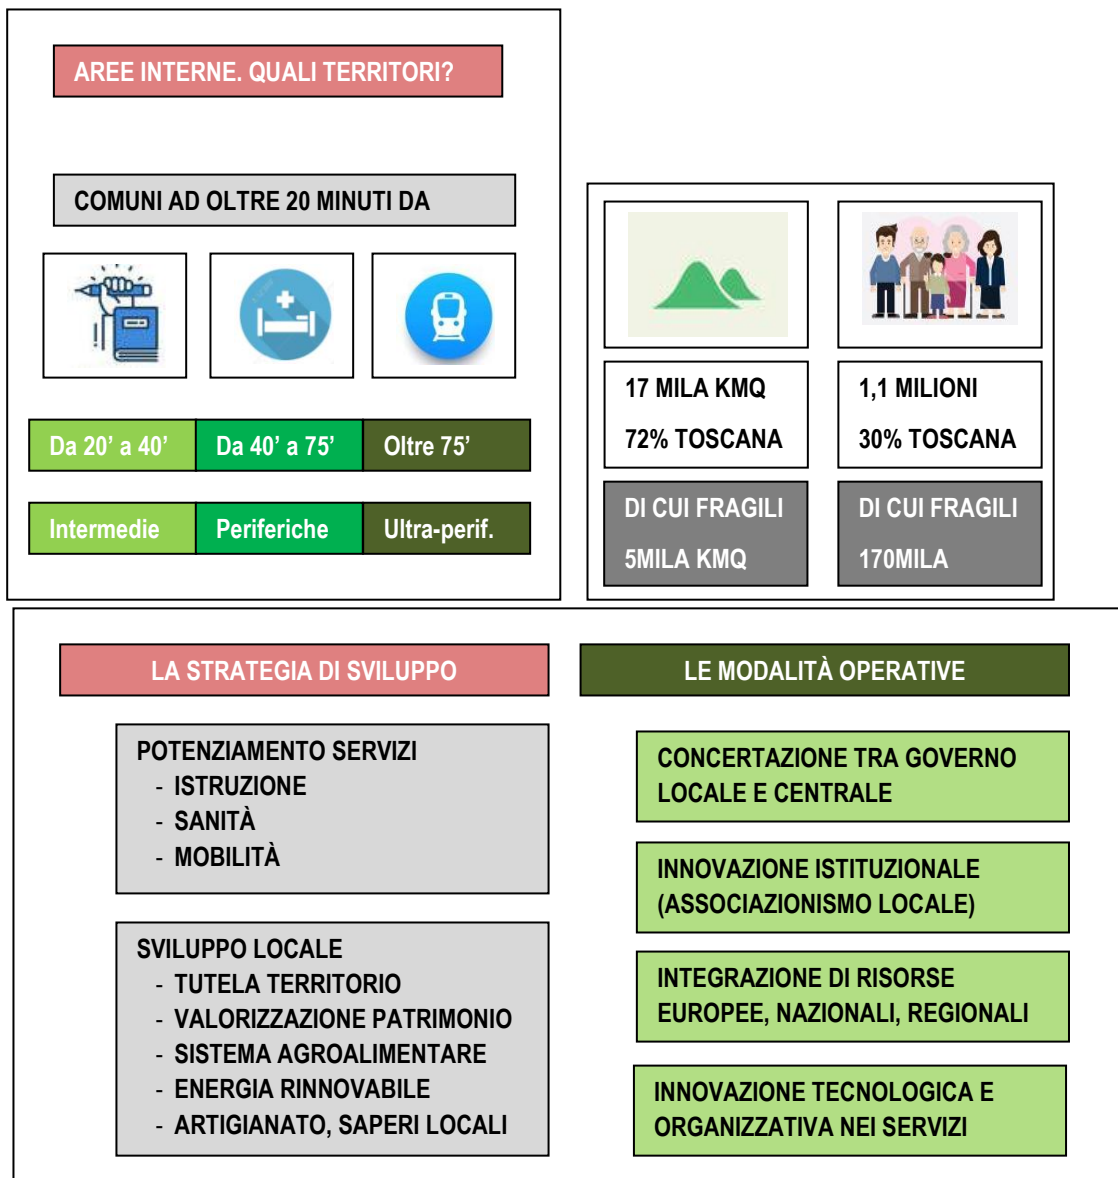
AREE INTERNE. QUALI TERRITORI?

COMUNI AD OLTRE 20 MINUTI DA

| Da 20' a 40' | Da 40' a 75' | Oltre 75' |
|---|---|---|
| Intermedie | Periferiche | Ultra-perif. |

17 MILA KMQ
72% TOSCANA

1,1 MILIONI
30% TOSCANA

DI CUI FRAGILI
5MILA KMQ

DI CUI FRAGILI
170MILA

LA STRATEGIA DI SVILUPPO

POTENZIAMENTO SERVIZI
- ISTRUZIONE
- SANITÀ
- MOBILITÀ

SVILUPPO LOCALE
- TUTELA TERRITORIO
- VALORIZZAZIONE PATRIMONIO
- SISTEMA AGROALIMENTARE
- ENERGIA RINNOVABILE
- ARTIGIANATO, SAPERI LOCALI

LE MODALITÀ OPERATIVE

CONCERTAZIONE TRA GOVERNO LOCALE E CENTRALE

INNOVAZIONE ISTITUZIONALE (ASSOCIAZIONISMO LOCALE)

INTEGRAZIONE DI RISORSE EUROPEE, NAZIONALI, REGIONALI

INNOVAZIONE TECNOLOGICA E ORGANIZZATIVA NEI SERVIZI